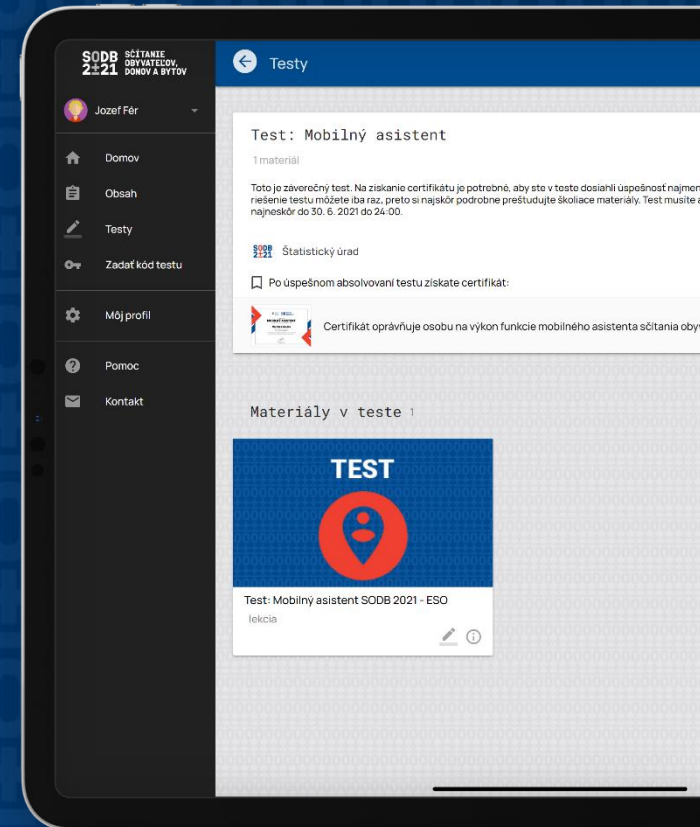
SODB 2021 SČÍTANIE OBYVATEĽOV, DOMOV A BYTOV

Jozef Fér

Domov

Obsah

Testy

Zadať kód testu

Môj profil

Pomoc

Kontakt

Testy

Test: Mobilný asistent

1 materiál

Toto je záverečný test. Na získanie certifikátu je potrebné, aby ste v teste dosiahli úspešnosť najmen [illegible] riešenie testu môžete iba raz, preto si najskôr podrobne preštudujte školiace materiály. Test musíte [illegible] najneskôr do 30. 6. 2021 do 24:00.

Štatistický úrad

Po úspešnom absolvovaní testu získate certifikát:

Certifikát oprávňuje osobu na výkon funkcie mobilného asistenta sčítania oby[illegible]

Materiály v teste 1

TEST

Test: Mobilný asistent SODB 2021 - ESO

lekcia